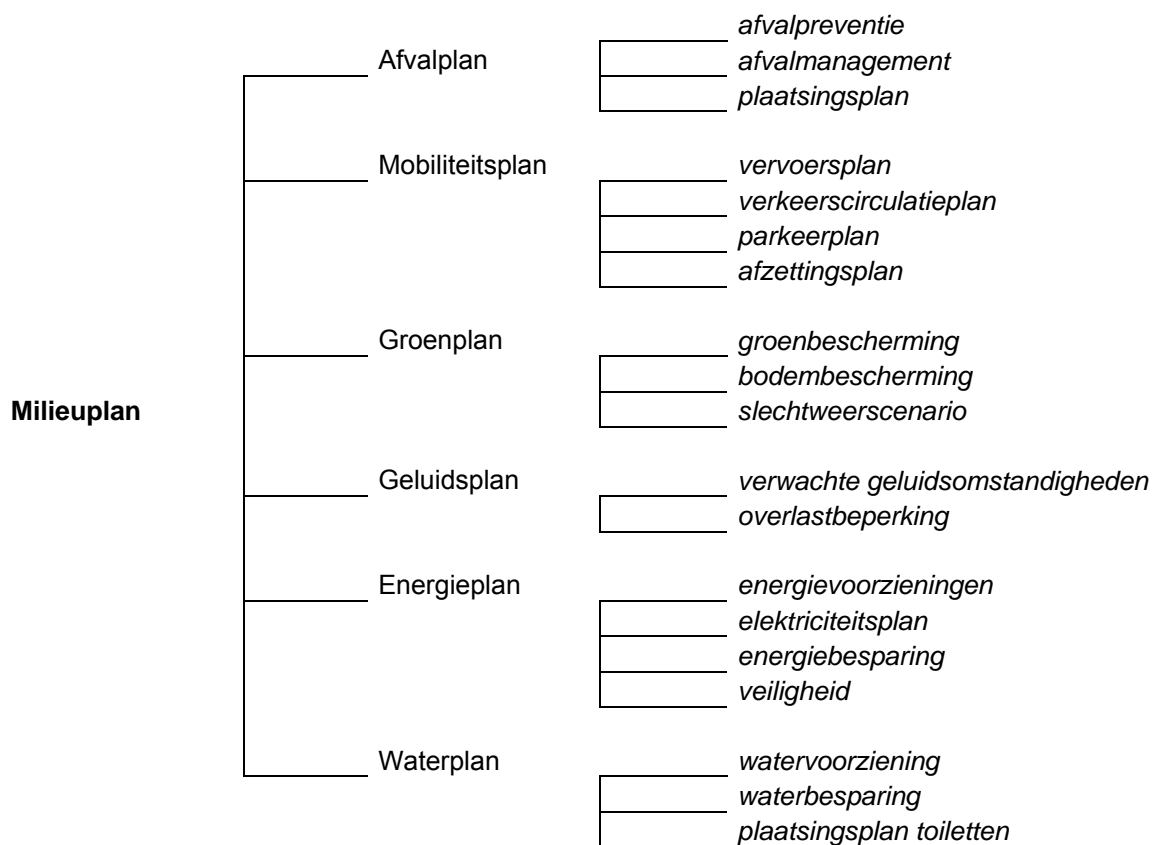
Milieuplan

Afvalplan
afvalpreventie
afvalmanagement
plaatsingsplan

Mobiliteitsplan
vervoersplan
verkeerscirculatieplan
parkeerplan
afzettingsplan

Groenplan
groenbescherming
bodembescherming
slechtweerscenario

Geluidsplan
verwachte geluidsomstandigheden
overlastbeperking

Energieplan
energievoorzieningen
elektriciteitsplan
energiebesparing
veiligheid

Waterplan
watervoorziening
waterbesparing
plaatsingsplan toiletten